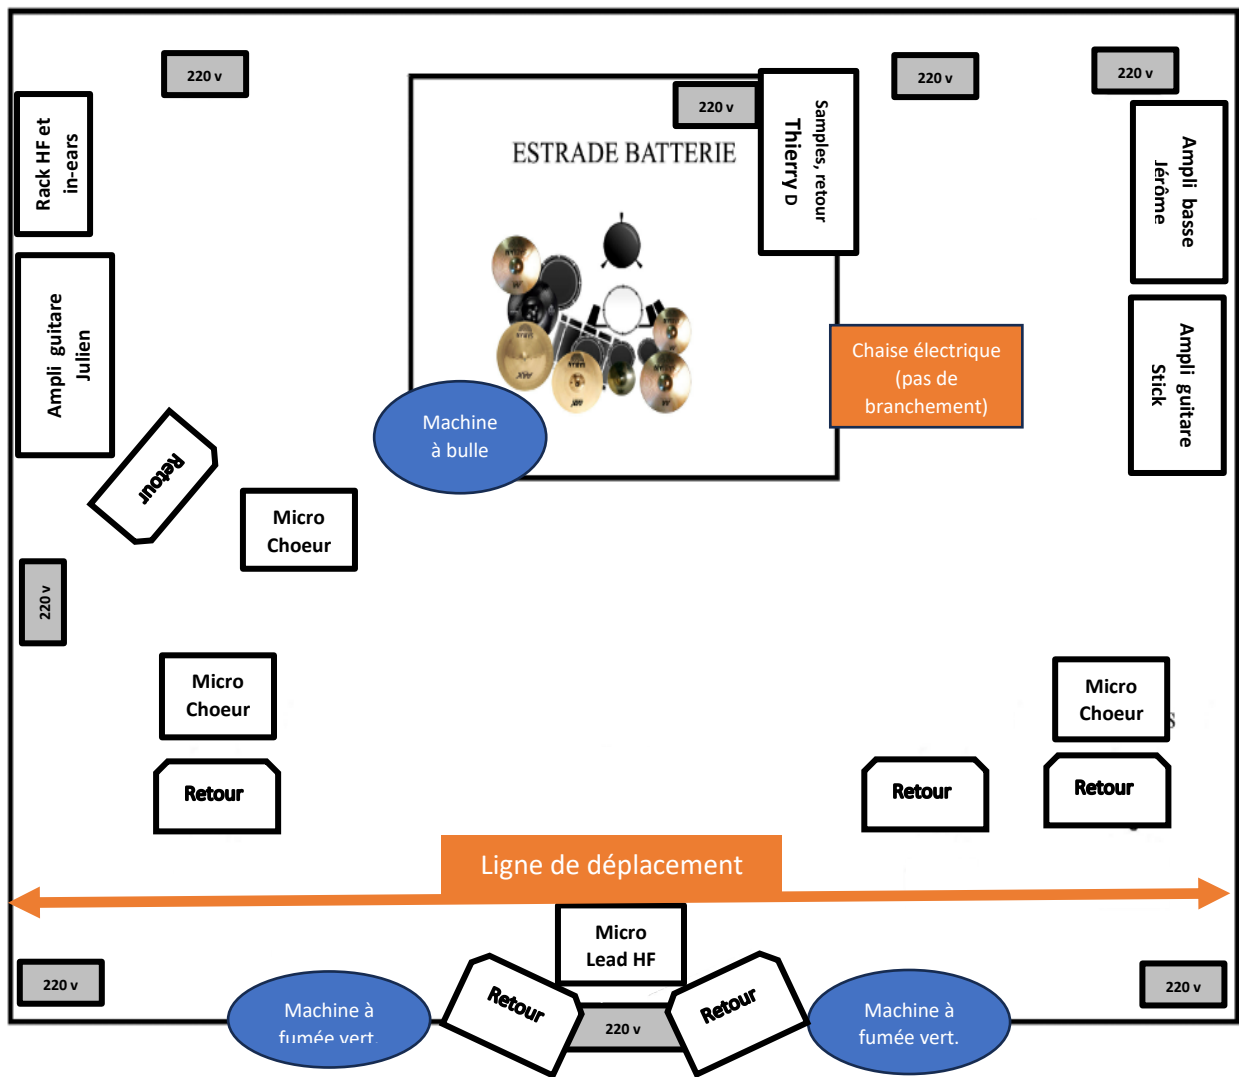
220 v

Rack HF et in-ears

ESTRADE BATTERIE

220 v

Samples, retour Thierry D

220 v

220 v

Ampli basse Jérôme

Ampli guitare Julien

Chaise électrique (pas de branchement)

Ampli guitare Stick

Machine à bulle

Retour

Micro Choeur

220 v

Micro Choeur

Micro Choeur

Retour

Retour

Retour

Ligne de déplacement

Micro Lead HF

220 v

220 v

Machine à fumée vert.

Retour

220 v

Retour

Machine à fumée vert.